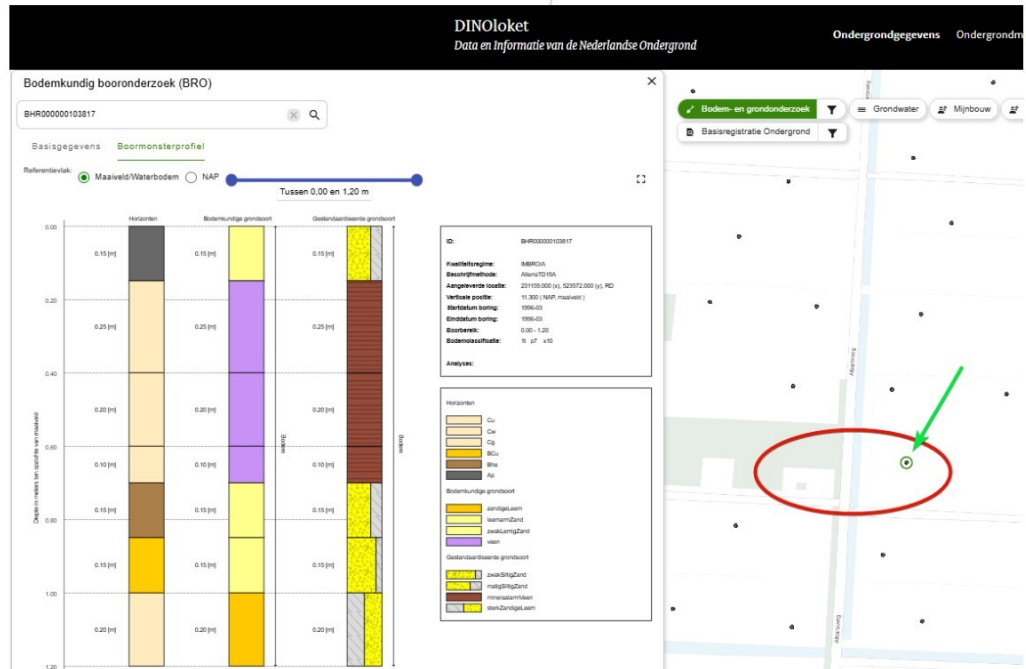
DINOloket
Data en Informatie van de Nederlandse Ondergrond

Ondergrondgegevens Ondergrondm

Bodemkundig booronderzoek (BRO)

BHR000000103817

Basisgegevens Boormonsterprofiel

Referentievlak: Maaiveld/Waterbodem NAP

Tussen 0,00 en 1,20 m

Bodem- en grondonderzoek Grondwater Mijnbouw
Basisregistratie Ondergrond

Horizonten Bodemkundige grondsoort Gestandaardiseerde grondsoort

0.00
0.15 [m] 0.15 [m] 0.15 [m]
0.20
0.25 [m] 0.25 [m] 0.25 [m]
0.40
0.20 [m] 0.20 [m] 0.20 [m]
0.60
0.10 [m] 0.10 [m] 0.10 [m]
0.80
0.15 [m] 0.15 [m] 0.15 [m]
0.15 [m] 0.15 [m] 0.15 [m]
1.00
0.20 [m] 0.20 [m] 0.20 [m]
1.20

Diepte in meters ten opzichte van maaiveld

Boortraject Boortraject

ID: BHR000000103817
Kwaliteitsregime: IMBRO/A
Beschrijfmethode: AlterraTD19A
Aangeleverde locatie: 231155.000 (x), 523572.000 (y), RD
Verticale positie: 11.300 ( NAP, maaiveld )
Startdatum boring: 1996-03
Einddatum boring: 1996-03
Boorbereik: 0.00 - 1.20
Bodemclassificatie: tt pZ x10

Analyses:

Horizonten
Cu
Ce
Cg
BCu
Bhs
Ap

Bodemkundige grondsoort
zandigeLeem
leemarmZand
zwakLemigZand
veen

Gestandaardiseerde grondsoort
zwakSiltigZand
matigSiltigZand
mineraalarmVeen
sterkZandigeLeem